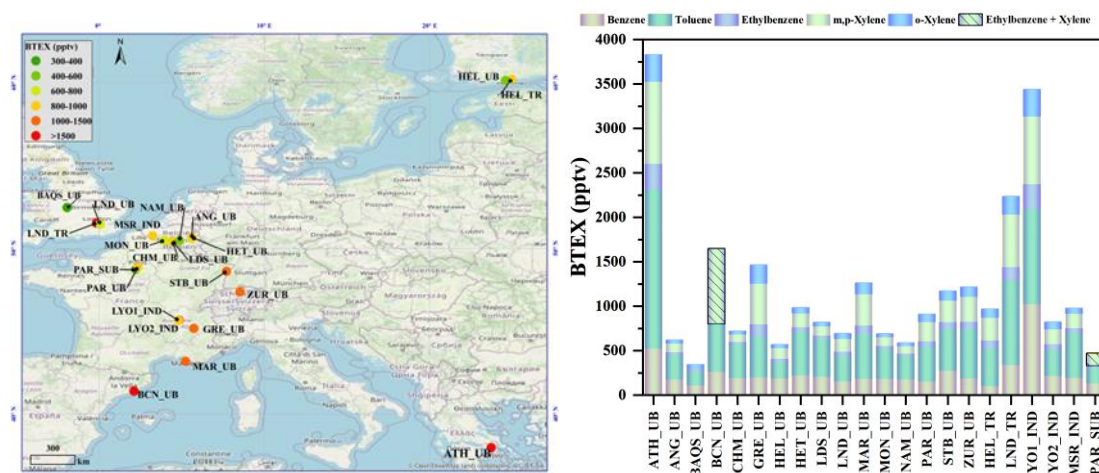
BTEX (pptv)
300-400
400-600
600-800
800-1000
1000-1500
>1500
N
0°
10° E
20° E
HEL_UB
HEL_TR
BAQS_UB
LND_UB
LND_TR
NAM_UB
MSR_IND
ANG_UB
MON_UB
HET_UB
CHM_UB
LDS_UB
PAR_SUB
PAR_UB
STB_UB
ZUR_UB
LYO1_IND
LYO2_IND
GRE_UB
MAR_UB
BCN_UB
ATH_UB
300 km

Benzene Toluene Ethylbenzene m,p-Xylene o-Xylene Ethylbenzene + Xylene

BTEX (pptv)
4000
3500
3000
2500
2000
1500
1000
500
0

ATH_UB
ANG_UB
BAQS_UB
BCN_UB
CHM_UB
GRE_UB
HEL_UB
HET_UB
LDS_UB
LND_UB
MAR_UB
MON_UB
NAM_UB
PAR_UB
STB_UB
ZUR_UB
HEL_TR
LND_TR
YO1_IND
YO2_IND
MSR_IND
PAR_SUB